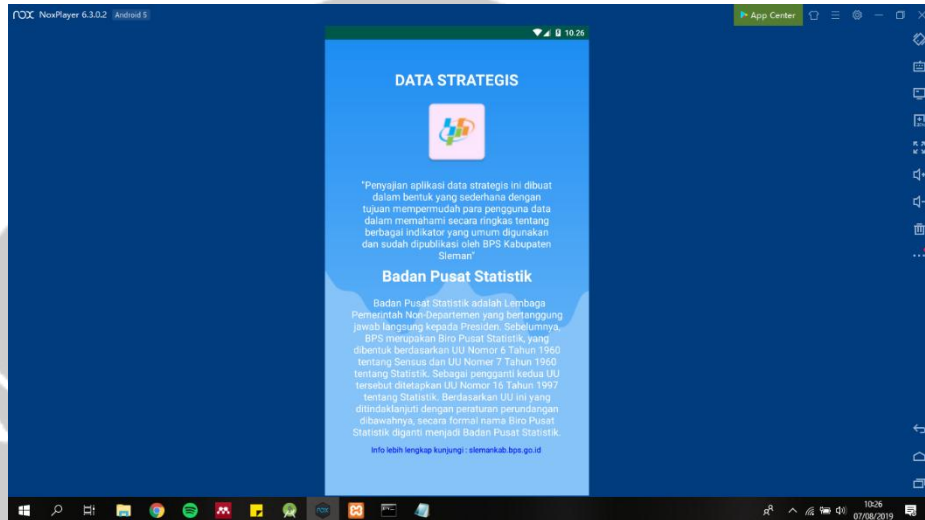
NOX NoxPlayer 6.3.0.2 Android 5

App Center

10.26

DATA STRATEGIS

"Penyajian aplikasi data strategis ini dibuat dalam bentuk yang sederhana dengan tujuan mempermudah para pengguna data dalam memahami secara ringkas tentang berbagai indikator yang umum digunakan dan sudah dipublikasi oleh BPS Kabupaten Sleman"

Badan Pusat Statistik

Badan Pusat Statistik adalah Lembaga Pemerintah Non-Departemen yang bertanggung jawab langsung kepada Presiden. Sebelumnya, BPS merupakan Biro Pusat Statistik, yang dibentuk berdasarkan UU Nomor 6 Tahun 1960 tentang Sensus dan UU Nomer 7 Tahun 1960 tentang Statistik. Sebagai pengganti kedua UU tersebut ditetapkan UU Nomor 16 Tahun 1997 tentang Statistik. Berdasarkan UU ini yang ditindaklanjuti dengan peraturan perundangan dibawahnya, secara formal nama Biro Pusat Statistik diganti menjadi Badan Pusat Statistik.

Info lebih lengkap kunjungi : slemankab.bps.go.id

10:26
07/08/2019